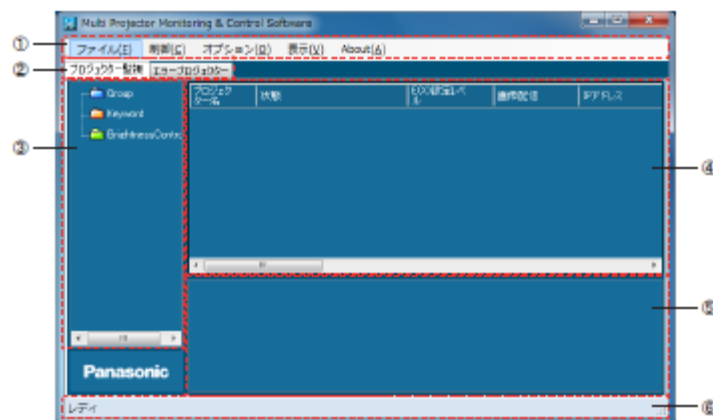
Multi Projector Monitoring & Control Software

①
ファイル(F) 制御(C) オプション(O) 表示(V) About(A)

②
プロジェクター一覧表 エラープロジェクター

③
Group
Keyword
BrightnessContro

| プロジェクター名 | 状態 | ECO設定レベル | 画像配信 | IPアドレス |
|---|---|---|---|---|

④

⑤

Panasonic

レディ

⑥